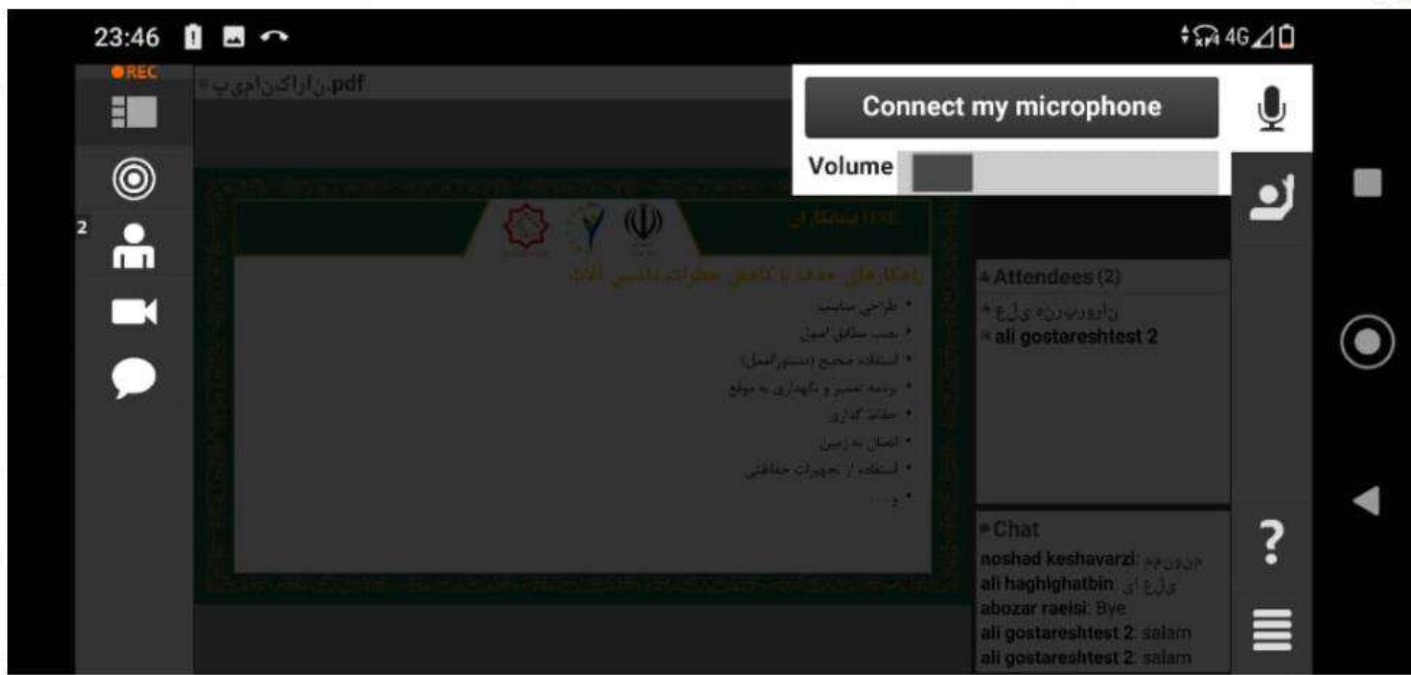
23:46

4G

REC

pdf.ن‌اراکنامیپ

Connect my microphone

Volume

2

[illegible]

راهکارهای حذف یا کاهش خطرات دستی آلات

• طراحی مناسب
• نصب مناطق امین
• استفاده صحیح (دستورالعمل)
• برنامه تعمیر و نگهداری به موقع
• حفاظ گذاری
• اتصال به زمین
• استفاده از تجهیزات حفاظتی
• و . . .

Attendees (2)

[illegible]

ali gostareshtest 2

Chat

noshad keshavarzi: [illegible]

ali haghighatbin: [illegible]

abozar raeisi: Bye

ali gostareshtest 2: salam

ali gostareshtest 2: salam

?